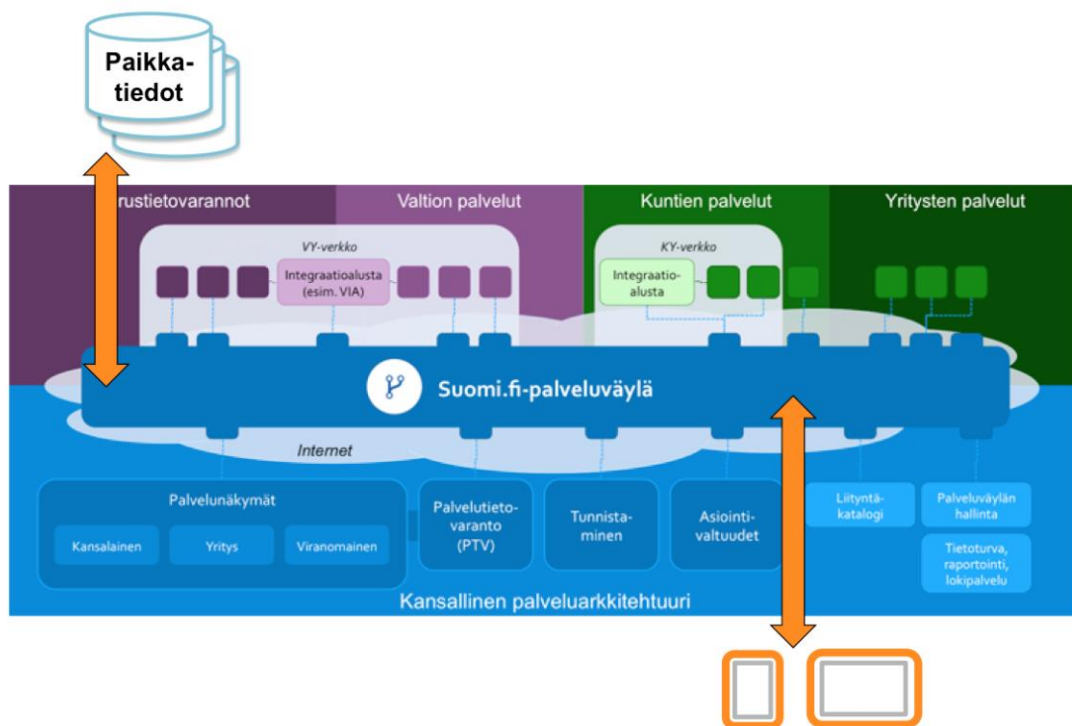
Paikka-tiedot

rustietovarannot

Valtion palvelut

Kuntien palvelut

Yritysten palvelut

VY-verkko

Integraatioalusta (esim. VIA)

KY-verkko

Integraatio-alusta

Suomi.fi-palveluväylä

Internet

Palvelunäkymät

Kansalainen

Yritys

Viranomainen

Palvelutieto-varanto (PTV)

Tunnista-minen

Asiointi-valtuudet

Liityntä-katalogi

Palveluväylän hallinta

Tietoturva, raportointi, lokipalvelu

Kansallinen palveluarkkitehtuuri